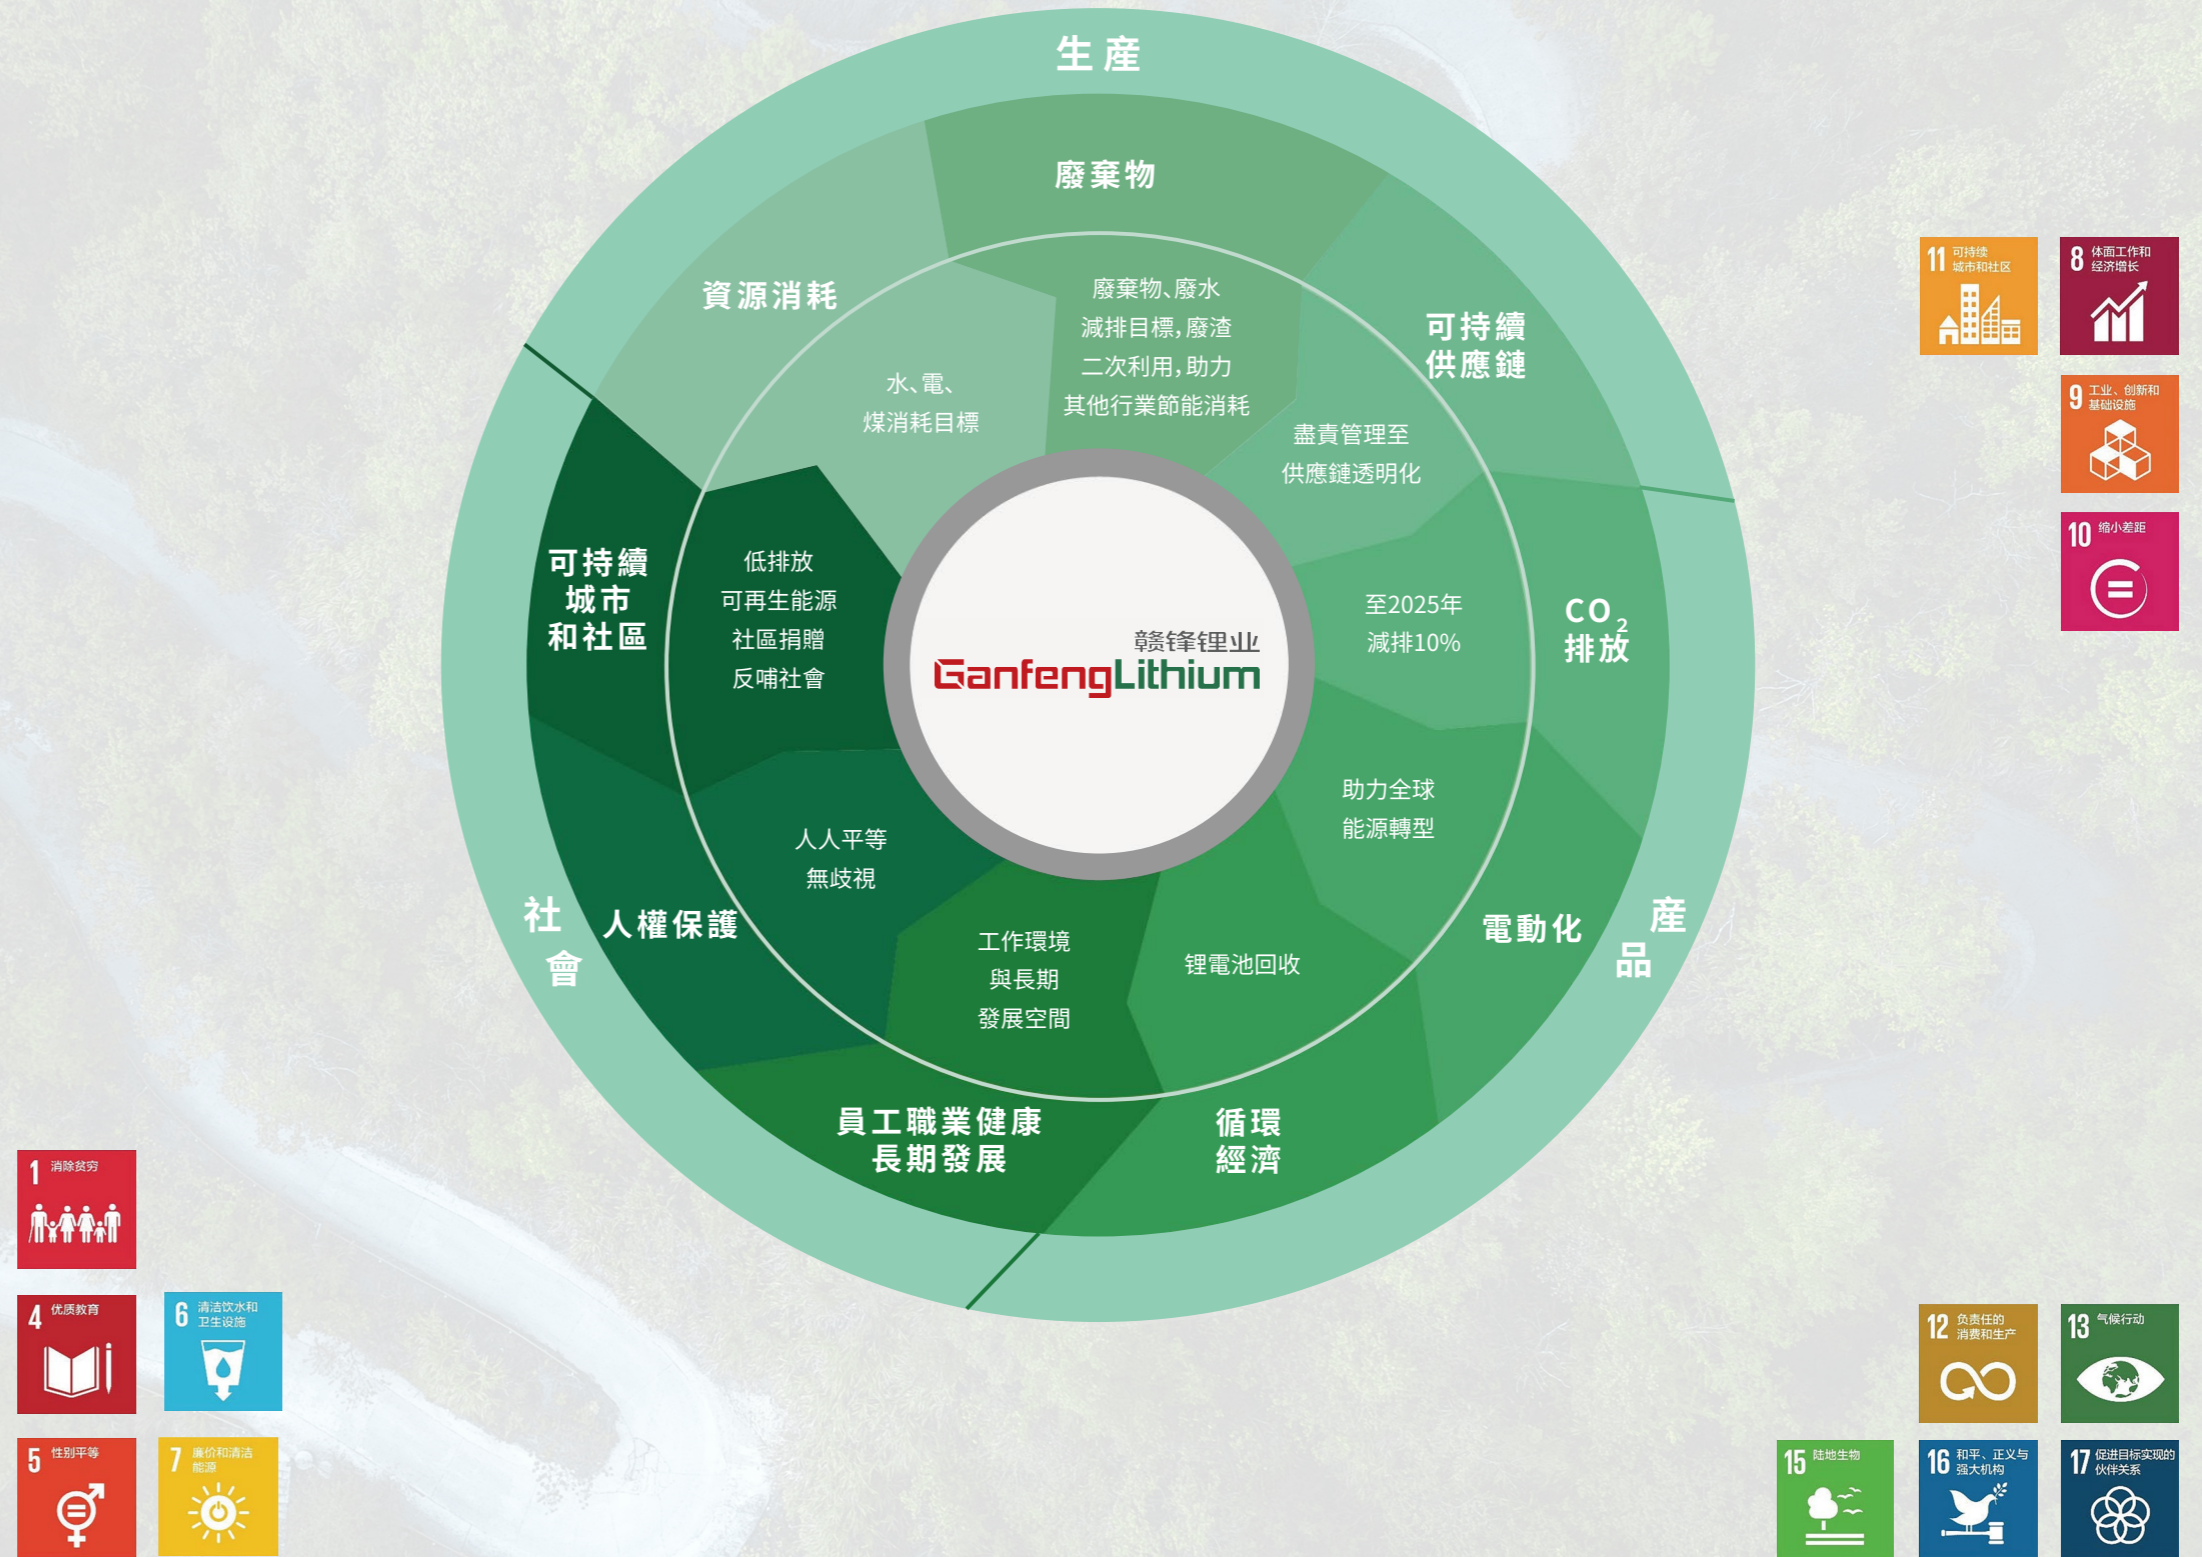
生產

廢棄物

資源消耗

可持續供應鏈

廢棄物、廢水減排目標，廢渣二次利用，助力其他行業節能消耗

水、電、煤消耗目標

盡責管理至供應鏈透明化

可持續城市和社區

低排放可再生能源社區捐贈反哺社會

贛锋锂业
GanfengLithium

至2025年減排10%

$CO_2$排放

助力全球能源轉型

人人平等無歧視

社會

人權保護

工作環境與長期發展空間

锂電池回收

電動化

產品

員工職業健康長期發展

循環經濟

11 可持续城市和社区

8 体面工作和经济增长

9 工业、创新和基础设施

10 缩小差距

1 消除贫穷

4 优质教育

6 清洁饮水和卫生设施

5 性别平等

7 廉价和清洁能源

12 负责任的消费和生产

13 气候行动

15 陆地生物

16 和平、正义与强大机构

17 促进目标实现的伙伴关系